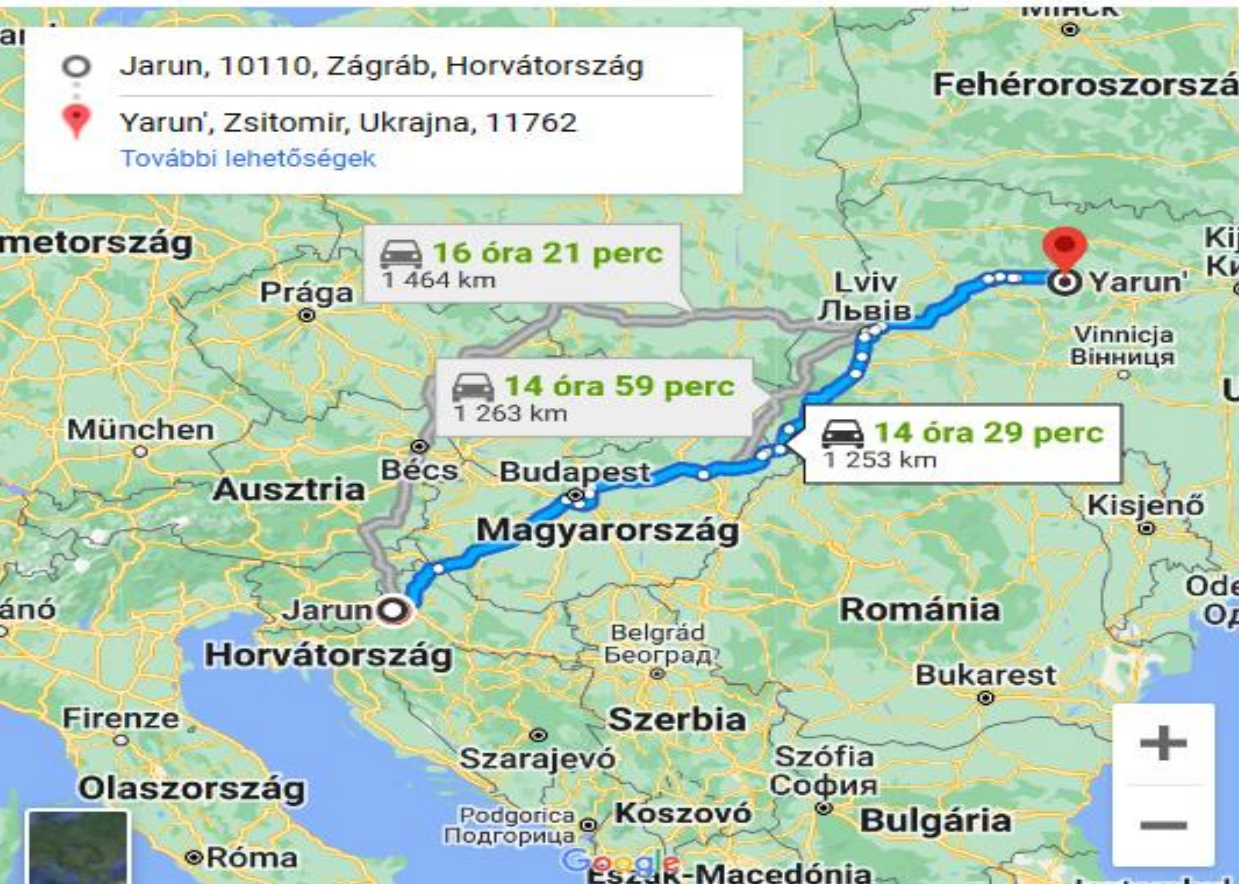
Минск
Jarun, 10110, Zágráb, Horvátország
Yarun', Zsitomir, Ukrajna, 11762
További lehetőségek

Fehéroroszorszá
metország
16 óra 21 perc
1 464 km
Kij
Ки
Prága
Lviv
Львів
Yarun'
Vinnicja
Вінниця
14 óra 59 perc
1 263 km
München
14 óra 29 perc
1 253 km
Bécs
Budapest
Ausztria
Kisjenő
Magyarország
Ode
Од
ánó
Jarun
Románia
Belgrád
Београд
Horvátország
Bukarest
Firenze
Szerbia
Szarajevó
Szófia
София
Olaszország
Podgorica
Подгорица
Koszovó
Bulgária
Róma
Google
Észak-Macedónia
+
−